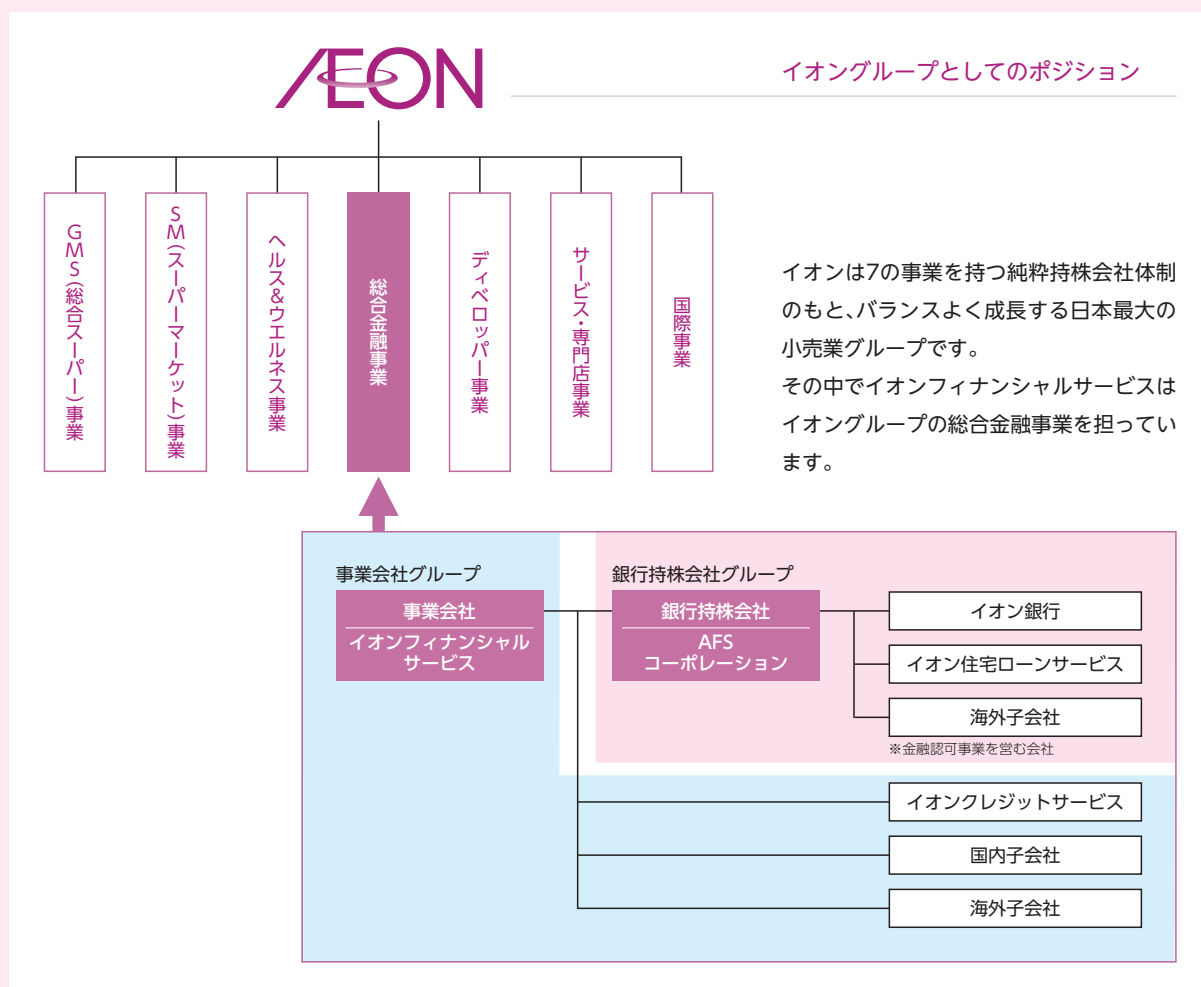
AEON

イオングループとしてのポジション

GMS(総合スーパー)事業

SM(スーパーマーケット)事業

ヘルス&ウエルネス事業

総合金融事業

ディベロッパー事業

サービス・専門店事業

国際事業

イオンは7の事業を持つ純粋持株会社体制のもと、バランスよく成長する日本最大の小売業グループです。
その中でイオンフィナンシャルサービスはイオングループの総合金融事業を担っています。

事業会社グループ

事業会社
イオンフィナンシャルサービス

銀行持株会社グループ

銀行持株会社
AFS コーポレーション

イオン銀行

イオン住宅ローンサービス

海外子会社

※金融認可事業を営む会社

イオンクレジットサービス

国内子会社

海外子会社